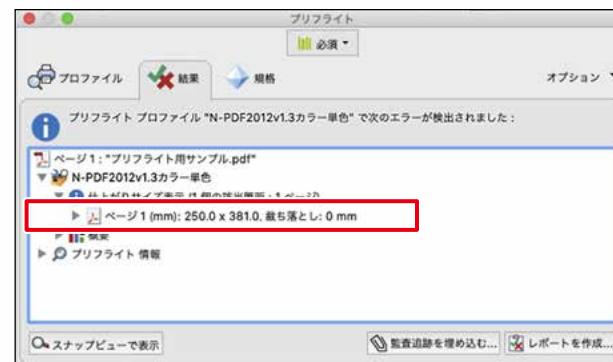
プリフライト

必須

プロファイル　結果　規格　オプション

プリフライト プロファイル "N-PDF2012v1.3カラー単色" で次のエラーが検出されました：

ページ 1 : "プリフライト用サンプル.pdf"
N-PDF2012v1.3カラー単色
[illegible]
ページ 1 (mm): 250.0 x 381.0, 裁ち落とし: 0 mm
概要
プリフライト 情報

スナップビューで表示　監査追跡を埋め込む...　レポートを作成...